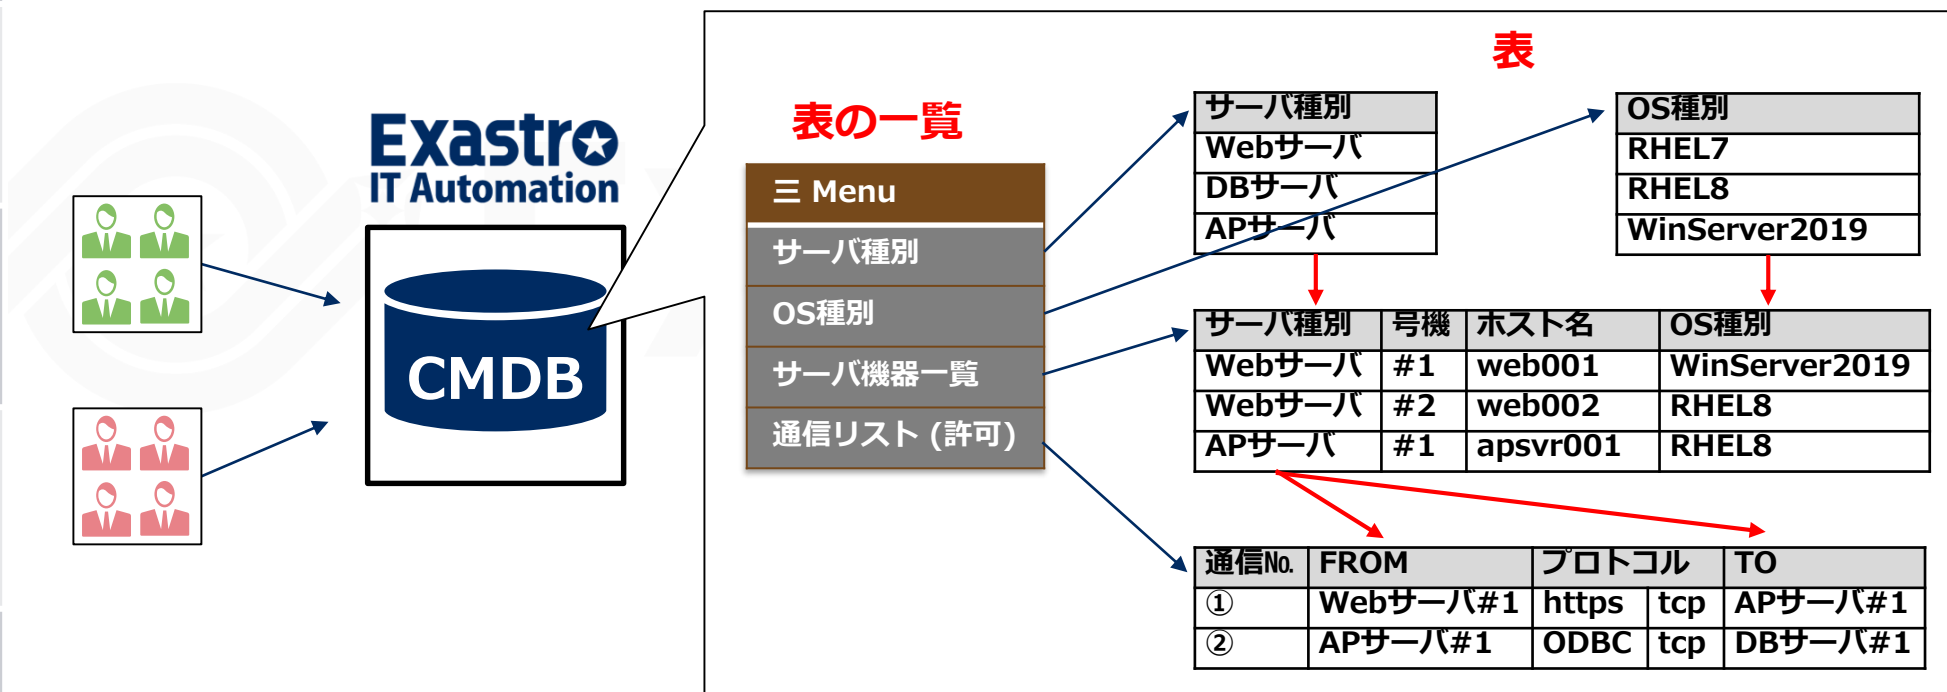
Exastro
IT Automation

CMDB

表の一覧

☰ Menu
サーバ種別
OS種別
サーバ機器一覧
通信リスト（許可）

表

| サーバ種別 |
|---|
| Webサーバ |
| DBサーバ |
| APサーバ |

| OS種別 |
|---|
| RHEL7 |
| RHEL8 |
| WinServer2019 |

| サーバ種別 | 号機 | ホスト名 | OS種別 |
|---|---|---|---|
| Webサーバ | #1 | web001 | WinServer2019 |
| Webサーバ | #2 | web002 | RHEL8 |
| APサーバ | #1 | apsvr001 | RHEL8 |

| 通信No. | FROM | プロトコル | | TO |
|---|---|---|---|---|
| ① | Webサーバ#1 | https | tcp | APサーバ#1 |
| ② | APサーバ#1 | ODBC | tcp | DBサーバ#1 |